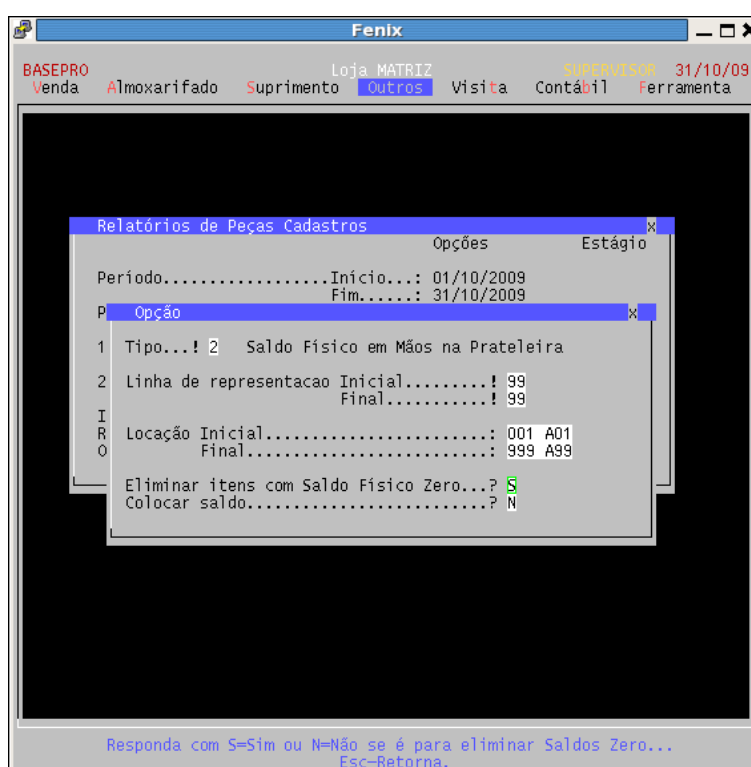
Fenix

BASEPRO Loja MATRIZ SUPERVISOR 31/10/09
Venda Almoxarifado Suprimento Outros Visita Contábil Ferramenta

Relatórios de Peças Cadastros
Opções Estágio

Período.................Inicio...: 01/10/2009
Fim......: 31/10/2009

P Opção

1 Tipo...! 2 Saldo Físico em Mãos na Prateleira

2 Linha de representacao Inicial.........! 99
Final...........! 99

I
R Locação Inicial........................: 001 A01
O Final..........................: 999 A99

Eliminar itens com Saldo Físico Zero...? S
Colocar saldo..........................? N

Responda com S=Sim ou N=Não se é para eliminar Saldos Zero...
Esc=Retorna.